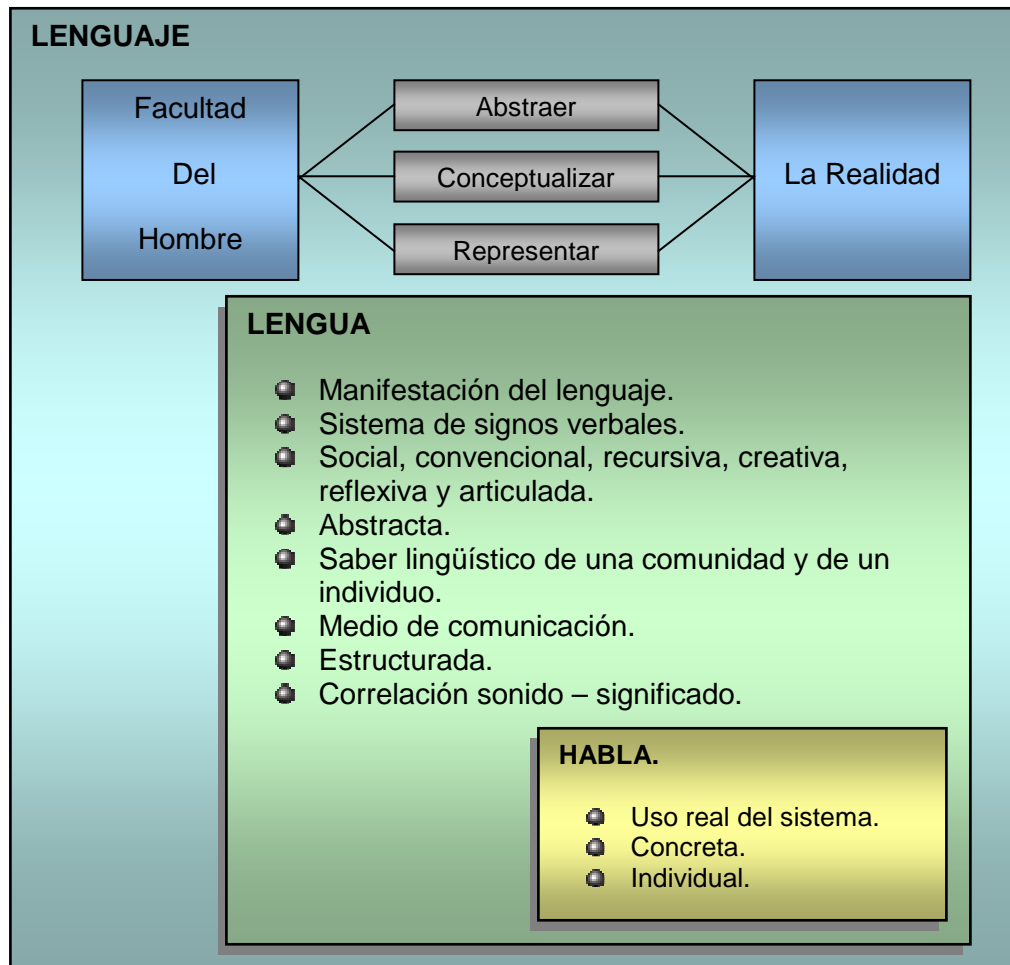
LENGUAJE

Facultad

Del

Hombre

Abstraer

Conceptualizar

Representar

La Realidad

LENGUA

- Manifestación del lenguaje.
- Sistema de signos verbales.
- Social, convencional, recursiva, creativa, reflexiva y articulada.
- Abstracta.
- Saber lingüístico de una comunidad y de un individuo.
- Medio de comunicación.
- Estructurada.
- Correlación sonido – significado.

HABLA.

- Uso real del sistema.
- Concreta.
- Individual.